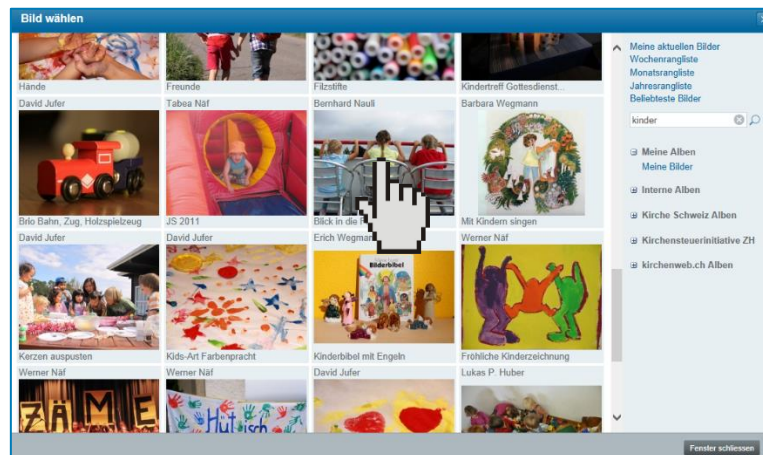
Bild wählen

Hände
Freunde
Filzstifte
Kindertreff Gottesdienst...

David Jufer
Brio Bahn, Zug, Holzspielzeug

Tabea Näf
JS 2011

Bernhard Nauli
Blick in die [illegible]

Barbara Wegmann
Mit Kindern singen

David Jufer
Kerzen auspusten

David Jufer
Kids-Art Farbenpracht

Erich Wegman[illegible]
Bilderbibel
Kinderbibel mit Engeln

Werner Näf
Fröhliche Kinderzeichnung

Werner Näf
ZÄME

Werner Näf
Hut isch

David Jufer

Lukas P. Huber

Meine aktuellen Bilder
Wochenrangliste
Monatsrangliste
Jahresrangliste
Beliebteste Bilder

kinder

Meine Alben
Meine Bilder
Interne Alben
Kirche Schweiz Alben
Kirchensteuerinitiative ZH
kirchenweb.ch Alben

Fenster schliessen